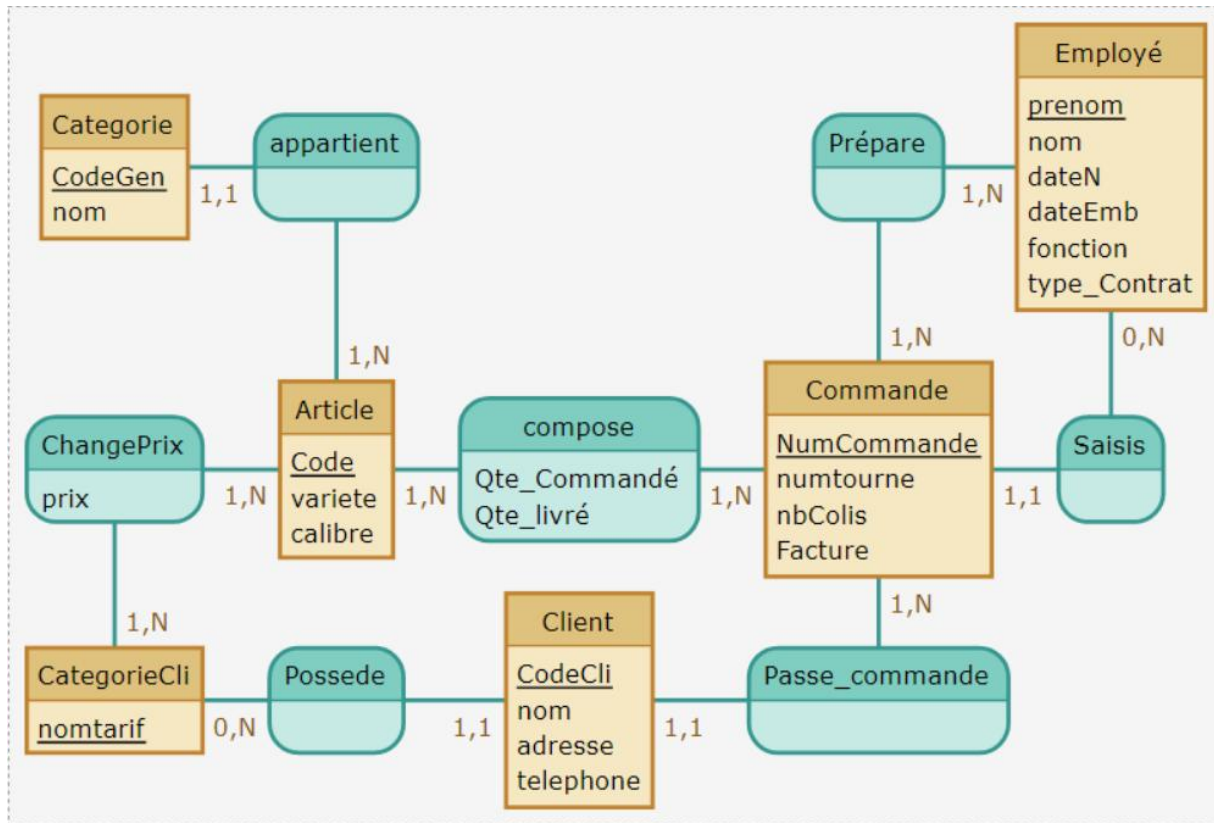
Employé
prenom
nom
dateN
dateEmb
fonction
type_Contrat

Categorie
CodeGen
nom

appartient

1,1

Prépare

1,N

1,N

1,N

0,N

Article
Code
variete
calibre

compose
Qte_Commandé
Qte_livré

Commande
NumCommande
numtourne
nbColis
Facture

ChangePrix
prix

1,N

1,N

1,N

Saisis

1,1

1,N

1,N

CategorieCli
nomtarif

0,N

Possede

1,1

Client
CodeCli
nom
adresse
telephone

1,1

Passe_commande